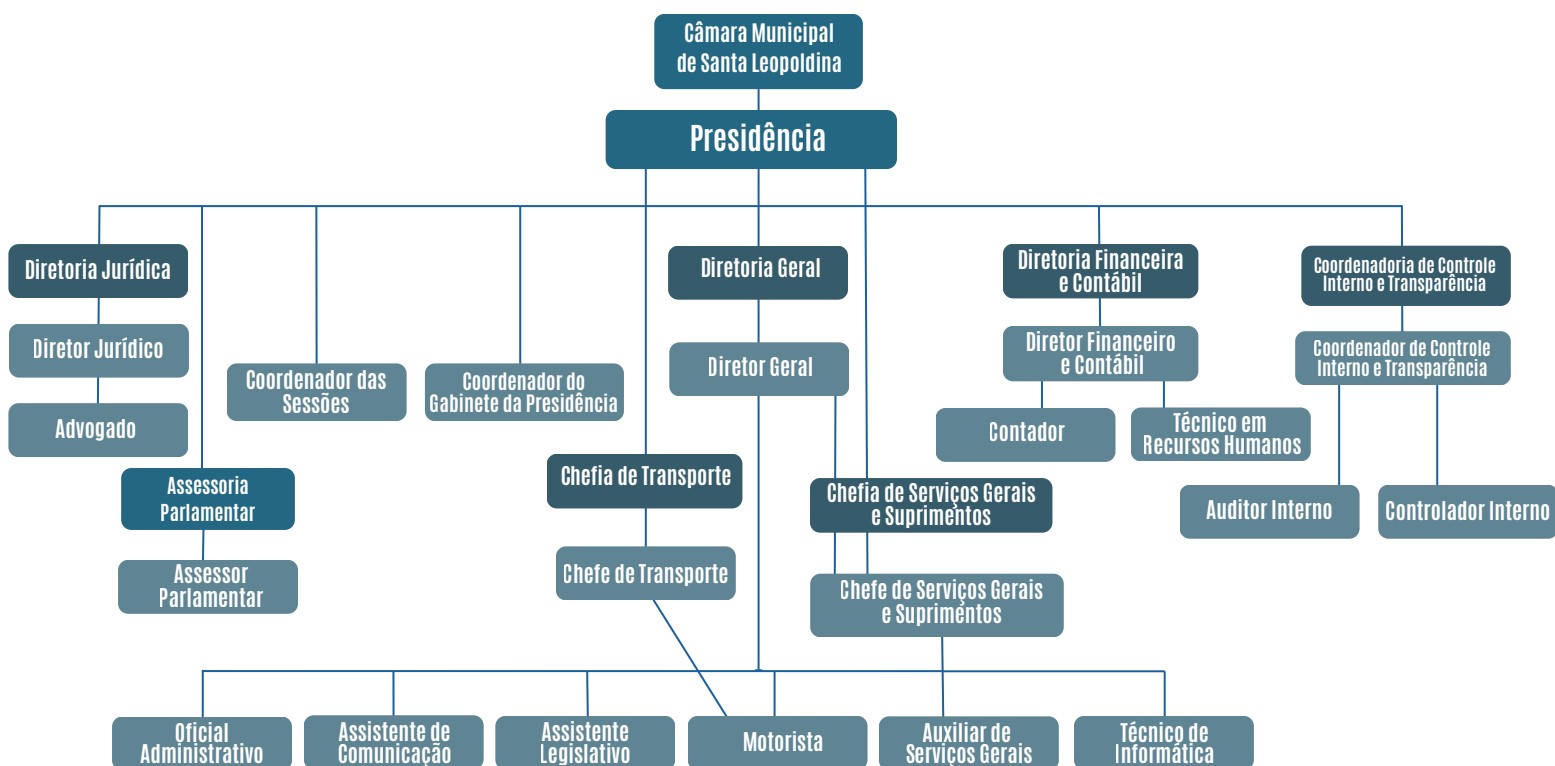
Câmara Municipal de Santa Leopoldina

Presidência

Diretoria Jurídica

Diretor Jurídico

Advogado

Assessoria Parlamentar

Assessor Parlamentar

Coordenador das Sessões

Coordenador do Gabinete da Presidência

Diretoria Geral

Diretor Geral

Chefia de Transporte

Chefe de Transporte

Chefia de Serviços Gerais e Suprimentos

Chefe de Serviços Gerais e Suprimentos

Diretoria Financeira e Contábil

Diretor Financeiro e Contábil

Contador

Técnico em Recursos Humanos

Coordenadoria de Controle Interno e Transparência

Coordenador de Controle Interno e Transparência

Auditor Interno

Controlador Interno

Oficial Administrativo

Assistente de Comunicação

Assistente Legislativo

Motorista

Auxiliar de Serviços Gerais

Técnico de Informática